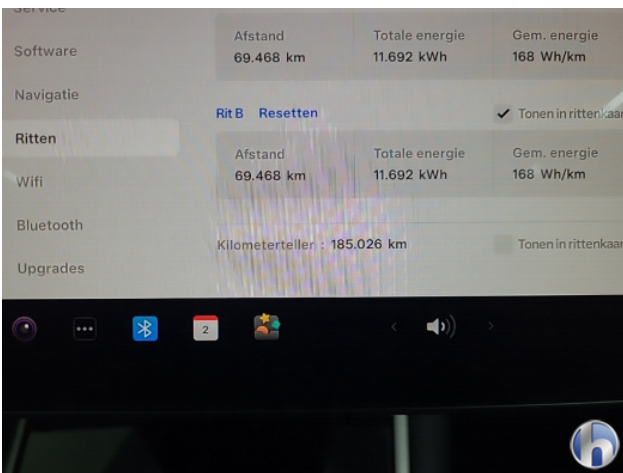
Service
Software
Navigatie
Ritten
Wifi
Bluetooth
Upgrades

| Afstand | Totale energie | Gem. energie |
|---|---|---|
| 69.468 km | 11.692 kWh | 168 Wh/km |

Rit B Resetten ✓ Tonen in rittenkaa

| Afstand | Totale energie | Gem. energie |
|---|---|---|
| 69.468 km | 11.692 kWh | 168 Wh/km |

Kilometerteller : 185.026 km Tonen in rittenkaar

2